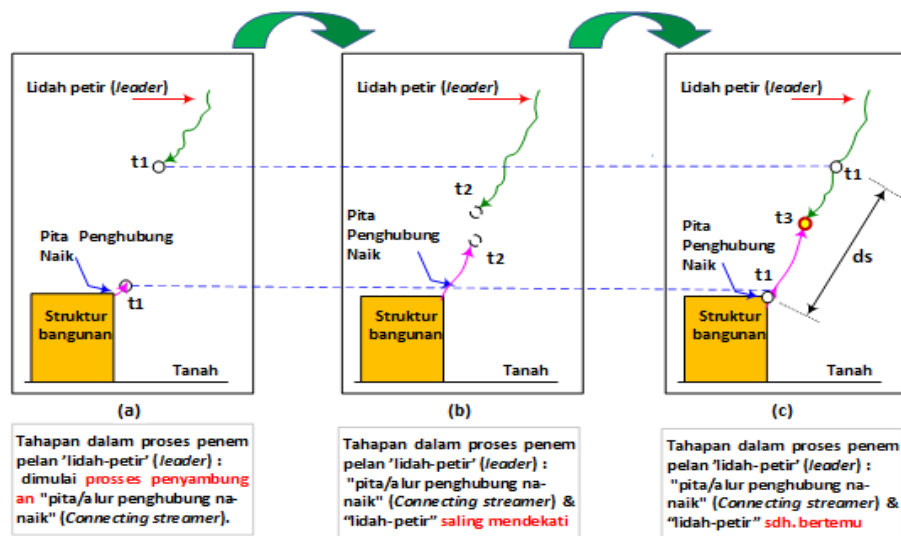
Lidah petir (*leader*)

t1

Pita Penghubung Naik

t1

Struktur bangunan

Tanah

(a)

Tahapan dalam proses penem pelan 'lidah-petir' (*leader*) : dimulai prosses penyambungan "pita/alur penghubung nanaik" (*Connecting streamer*).

Lidah petir (*leader*)

t2

Pita Penghubung Naik

t2

Struktur bangunan

Tanah

(b)

Tahapan dalam proses penem pelan 'lidah-petir' (*leader*) : "pita/alur penghubung nanaik" (*Connecting streamer*) & "lidah-petir" saling mendekati

Lidah petir (*leader*)

t1

t3

Pita Penghubung Naik

t1

ds

Struktur bangunan

Tanah

(c)

Tahapan dalam proses penem pelan 'lidah-petir' (*leader*) : "pita/alur penghubung nanaik" (*Connecting streamer*) & "lidah-petir" sdh. bertemu